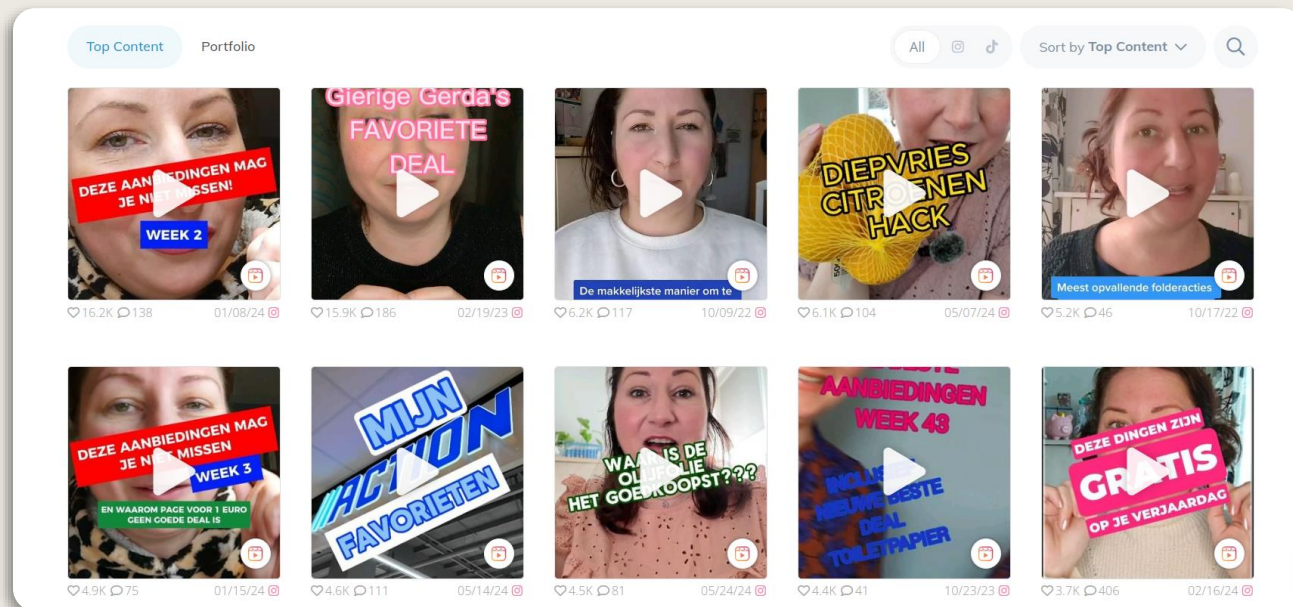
Top Content Portfolio

All

Sort by Top Content

DEZE AANBIEDINGEN MAG JE NIET MISSEN!
WEEK 2
16.2K 138 01/08/24

Gierige Gerda's FAVORIETE DEAL
15.9K 186 02/19/23

De makkelijkste manier om te
6.2K 117 10/09/22

DIEPVRIES CITROENEN HACK
6.1K 104 05/07/24

Meest opvallende folderacties
5.2K 46 10/17/22

DEZE AANBIEDINGEN MAG JE NIET MISSEN
WEEK 3
EN WAAROM PAGE VOOR 1 EURO GEEN GOEDE DEAL IS
4.9K 75 01/15/24

MIJN ACTION FAVORIETEN
4.6K 111 05/14/24

WAAR IS DE OLIJFOLIE HET GOEDKOOPST???
4.5K 81 05/24/24

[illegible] AANBIEDINGEN WEEK 43
INCLUSIEF NIEUWE BESTE DEAL TOILETPAPIER
4.4K 41 10/23/23

DEZE DINGEN ZIJN GRATIS OP JE VERJAARDAG
3.7K 406 02/16/24